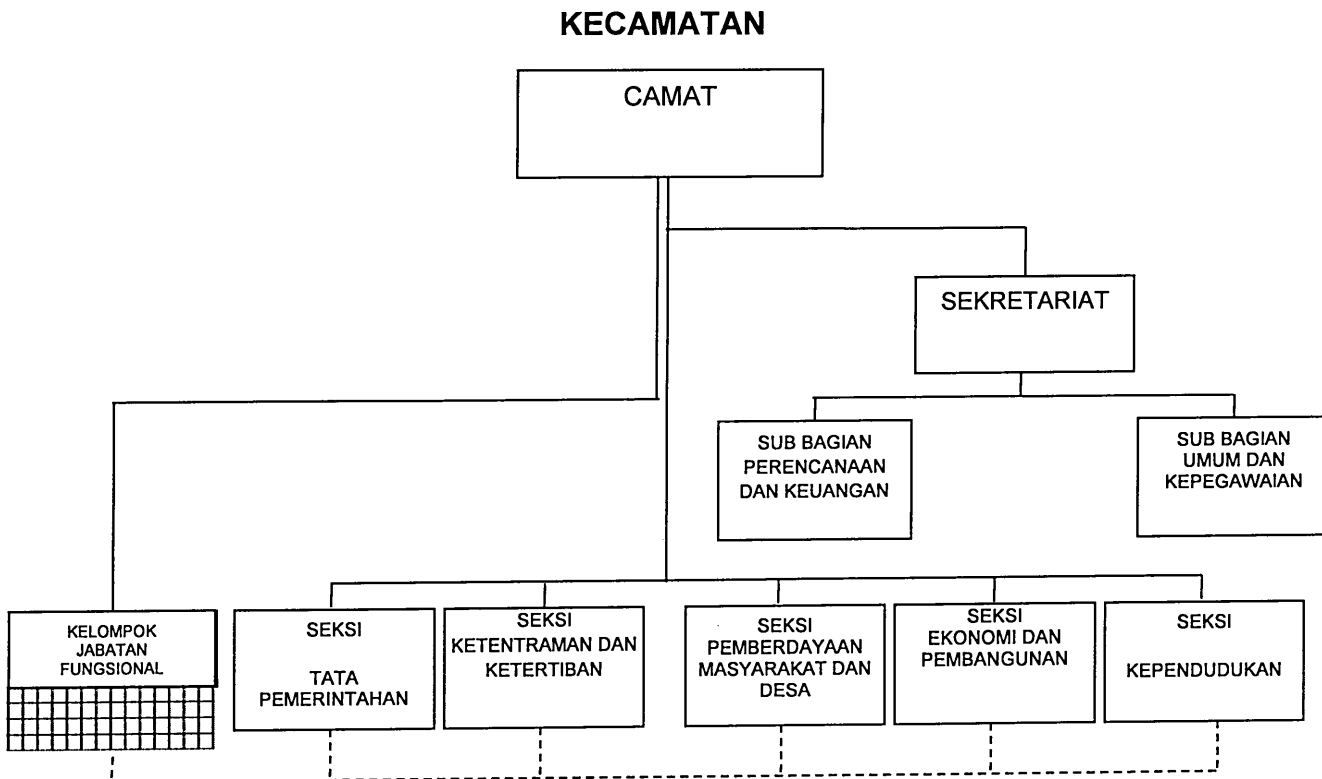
KECAMATAN

CAMAT

SEKRETARIAT

SUB BAGIAN PERENCANAAN DAN KEUANGAN

SUB BAGIAN UMUM DAN KEPEGAWAIAN

KELOMPOK JABATAN FUNGSIONAL

SEKSI TATA PEMERINTAHAN

SEKSI KETENTRAMAN DAN KETERTIBAN

SEKSI PEMBERDAYAAN MASYARAKAT DAN DESA

SEKSI EKONOMI DAN PEMBANGUNAN

SEKSI KEPENDUDUKAN